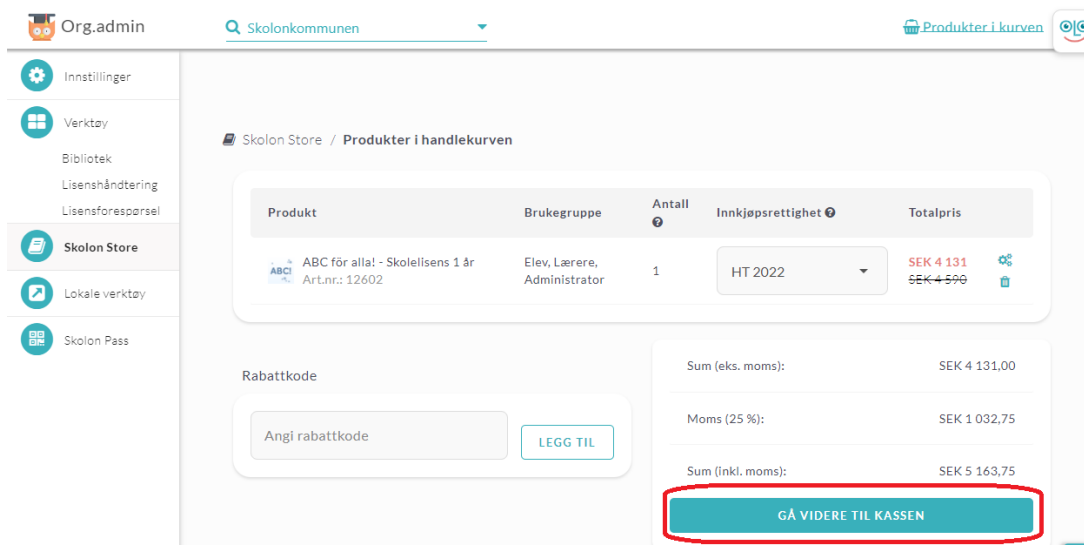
Org.admin

Skolonkommunen

Produkter i kurven

Innstillinger

Verktøy

Bibliotek

Lisenshåndtering

Lisensforespørsel

Skolon Store

Lokale verktøy

Skolon Pass

Skolon Store / Produkter i handlekurven

| Produkt | Brukegruppe | Antall | Innkjøpsrettighet | Totalpris |
|---|---|---|---|---|
| ABC för alla! - Skolelisens 1 år Art.nr.: 12602 | Elev, Lærere, Administrator | 1 | HT 2022 | SEK 4 131 ~~SEK 4 590~~ |

Rabattkode

Angi rabattkode

LEGG TIL

Sum (eks. moms): SEK 4 131,00

Moms (25 %): SEK 1 032,75

Sum (inkl. moms): SEK 5 163,75

GÅ VIDERE TIL KASSEN